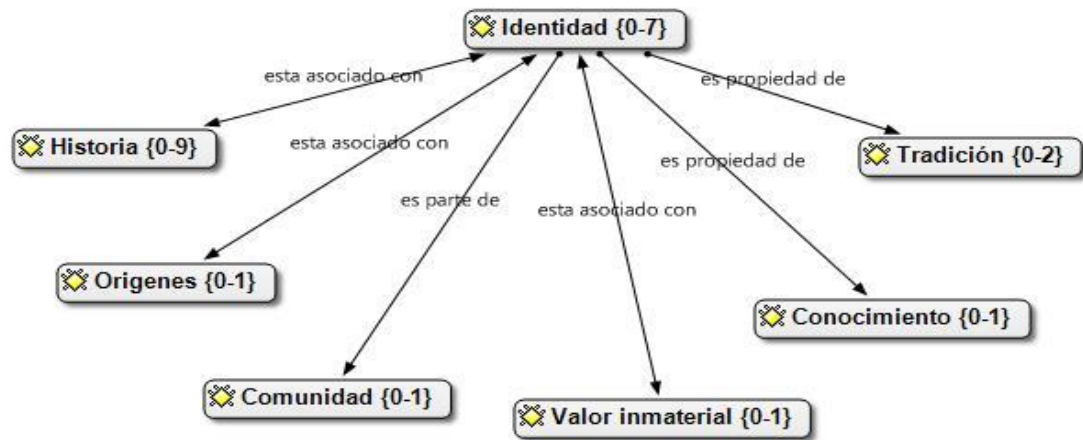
Identidad {0-7}

esta asociado con

Historia {0-9}

esta asociado con

es propiedad de

Tradición {0-2}

es propiedad de

es parte de

esta asociado con

Origenes {0-1}

Conocimiento {0-1}

Comunidad {0-1}

Valor inmaterial {0-1}